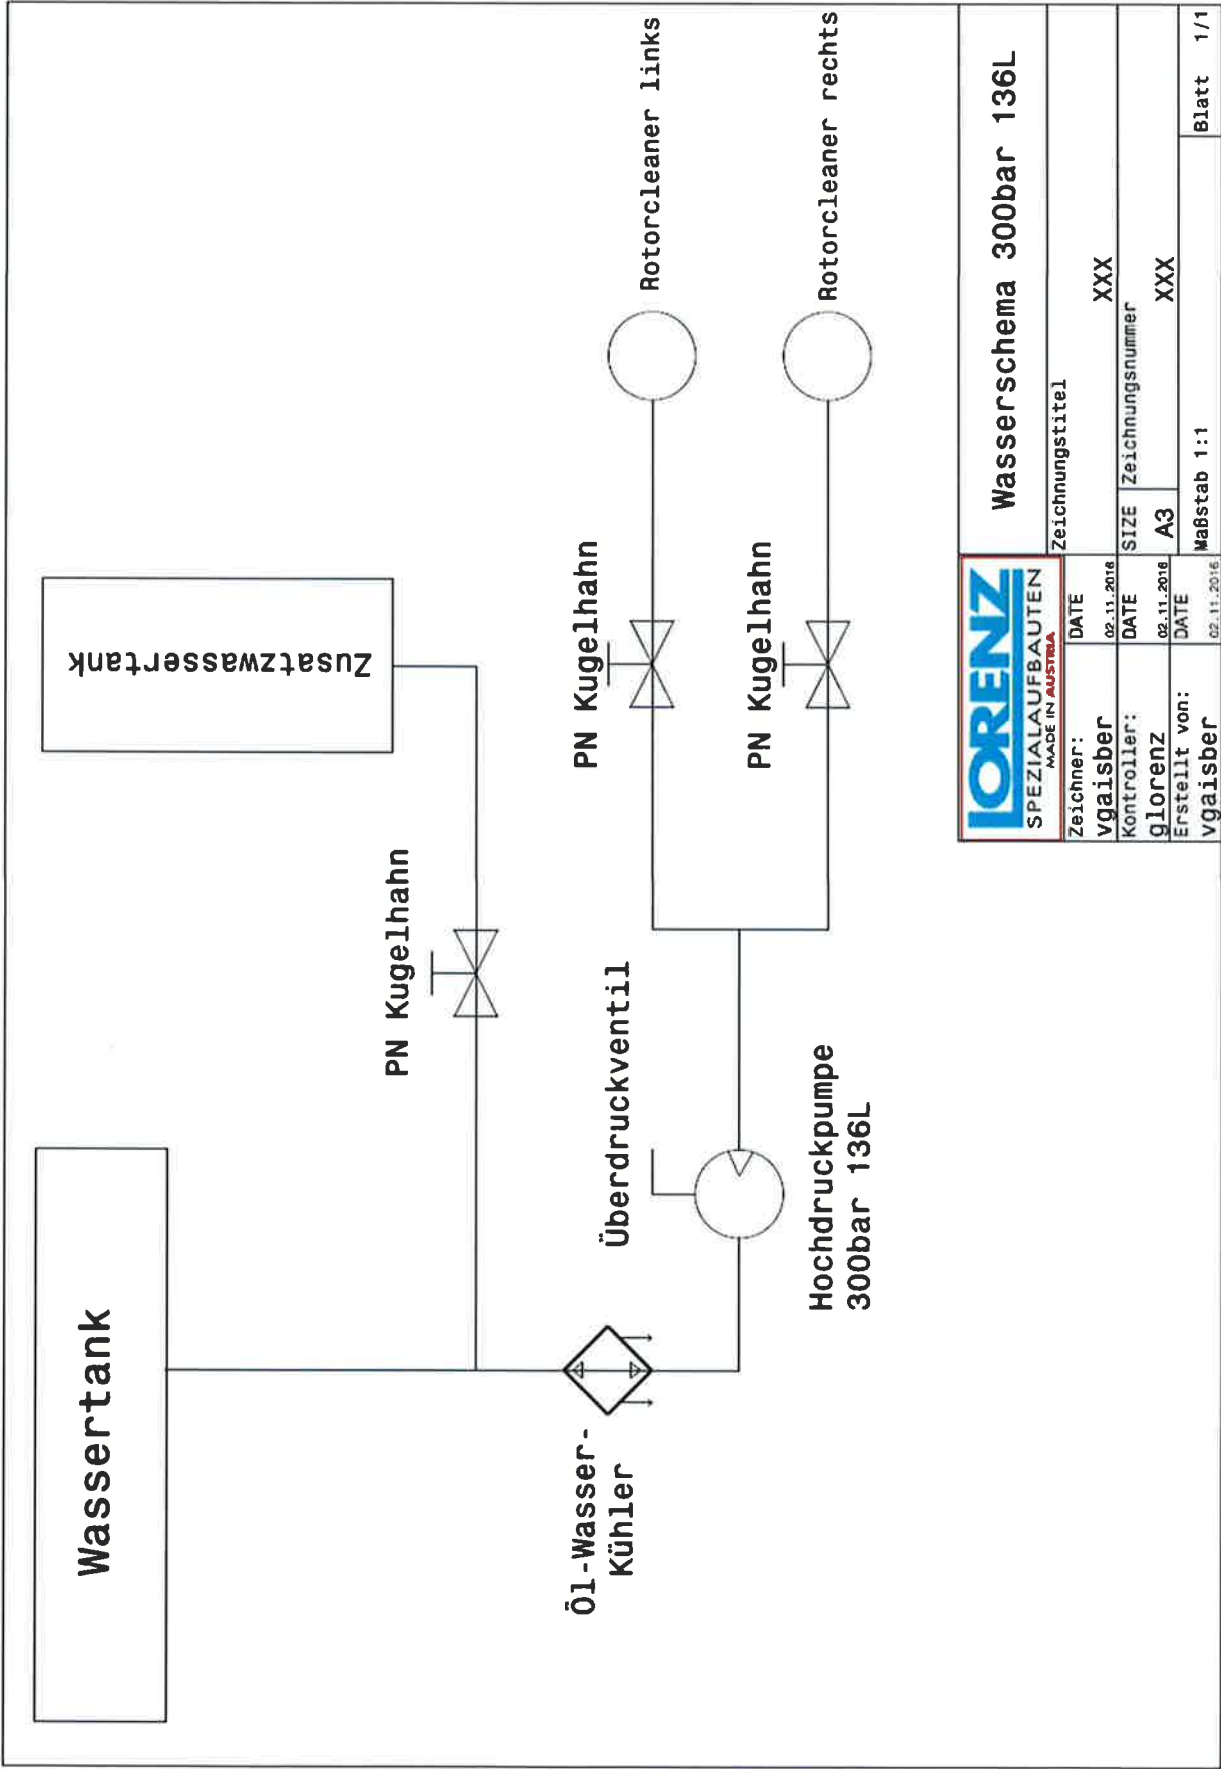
Wassertank

Zusatzwassertank

PN Kugelhahn

Öl-Wasser-
Kühler

Überdruckventil

Hochdruckpumpe
300bar 136L

PN Kugelhahn

PN Kugelhahn

Rotorcleaner links

Rotorcleaner rechts

LORENZ
SPEZIALAUFBAUTEN
MADE IN AUSTRIA

Zeichner:
vgaisber
DATE
02.11.2016

Kontroller:
glorenz
DATE
02.11.2016

Erstellt von:
vgaisber
DATE
02.11.2016

Wasserschema 300bar 136L

Zeichnungstitel
XXX

SIZE
A3
Zeichnungsnummer
XXX

Maßstab 1:1
Blatt 1/1